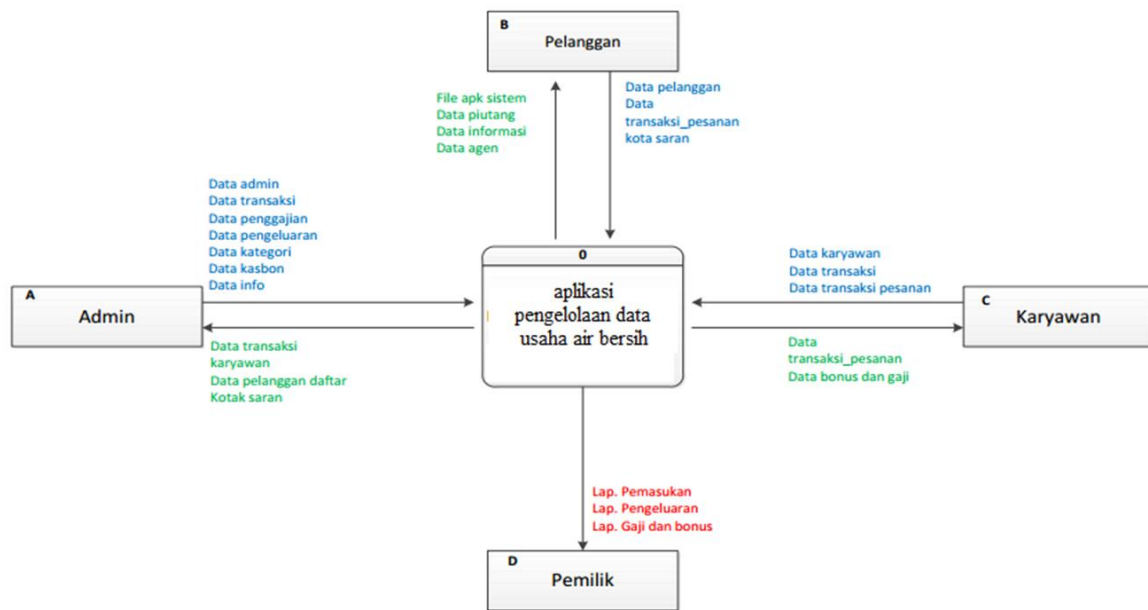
B
Pelanggan

File apk sistem
Data piutang
Data informasi
Data agen

Data pelanggan
Data
transaksi_pesanan
kota saran

Data admin
Data transaksi
Data penggajian
Data pengeluaran
Data kategori
Data kasbon
Data info

0
aplikasi pengelolaan data usaha air bersih

Data karyawan
Data transaksi
Data transaksi pesanan

A
Admin

C
Karyawan

Data transaksi
karyawan
Data pelanggan daftar
Kotak saran

Data
transaksi_pesanan
Data bonus dan gaji

Lap. Pemasukan
Lap. Pengeluaran
Lap. Gaji dan bonus

D
Pemilik